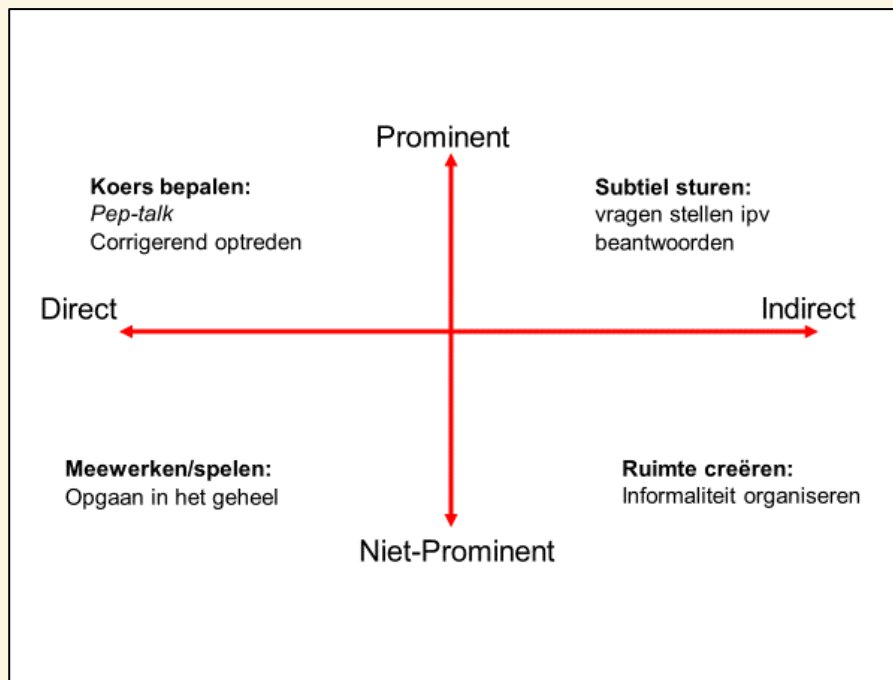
Prominent

Koers bepalen:
*Pep-talk*
Corrigerend optreden

Subtiel sturen:
vragen stellen ipv beantwoorden

Direct

Indirect

Meewerken/spelen:
Opgaan in het geheel

Ruimte creëren:
Informaliteit organiseren

Niet-Prominent